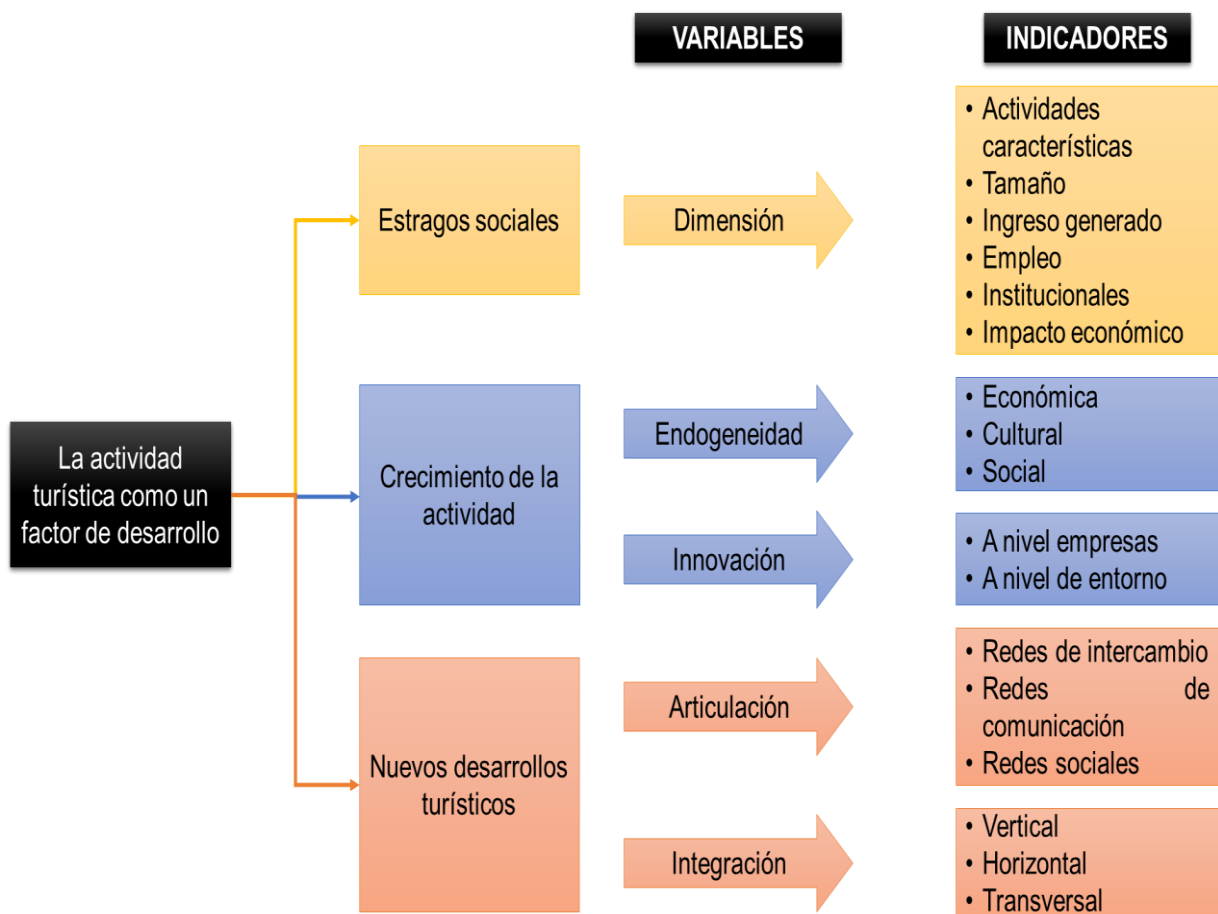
VARIABLES

INDICADORES

La actividad turística como un factor de desarrollo

Estragos sociales

Dimensión

• Actividades características
• Tamaño
• Ingreso generado
• Empleo
• Institucionales
• Impacto económico

Crecimiento de la actividad

Endogeneidad

• Económica
• Cultural
• Social

Innovación

• A nivel empresas
• A nivel de entorno

Nuevos desarrollos turísticos

Articulación

• Redes de intercambio
• Redes de comunicación
• Redes sociales

Integración

• Vertical
• Horizontal
• Transversal